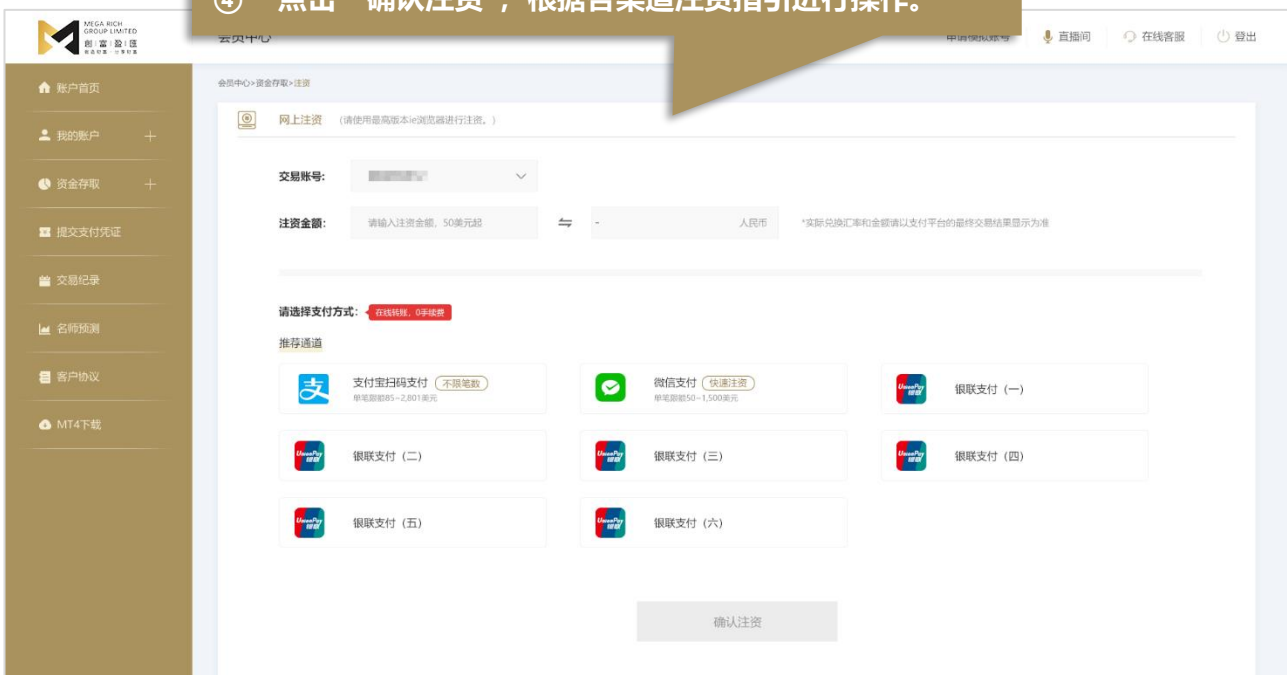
④ 点击"确认注资"，根据各渠道注资指引进行操作。

MEGA RICH GROUP LIMITED
创 富 盈 匯

会员中心

申请模拟账号 直播间 在线客服 登出

账户首页
我的账户 +
资金存取 +
提交支付凭证
交易纪录
名师预测
客户协议
MT4下载

会员中心>资金存取>注资

网上注资 （请使用最高版本ie浏览器进行注资。）

交易账号:

注资金额: 请输入注资金额，50美元起 ⇋ - 人民币 *实际兑换汇率和金额请以支付平台的最终交易结果显示为准

请选择支付方式: 在线转账，0手续费

推荐通道

支付宝扫码支付 不限笔数
单笔限额85~2,801美元

微信支付 快速注资
单笔限额50~1,500美元

银联支付（一）

银联支付（二）

银联支付（三）

银联支付（四）

银联支付（五）

银联支付（六）

确认注资